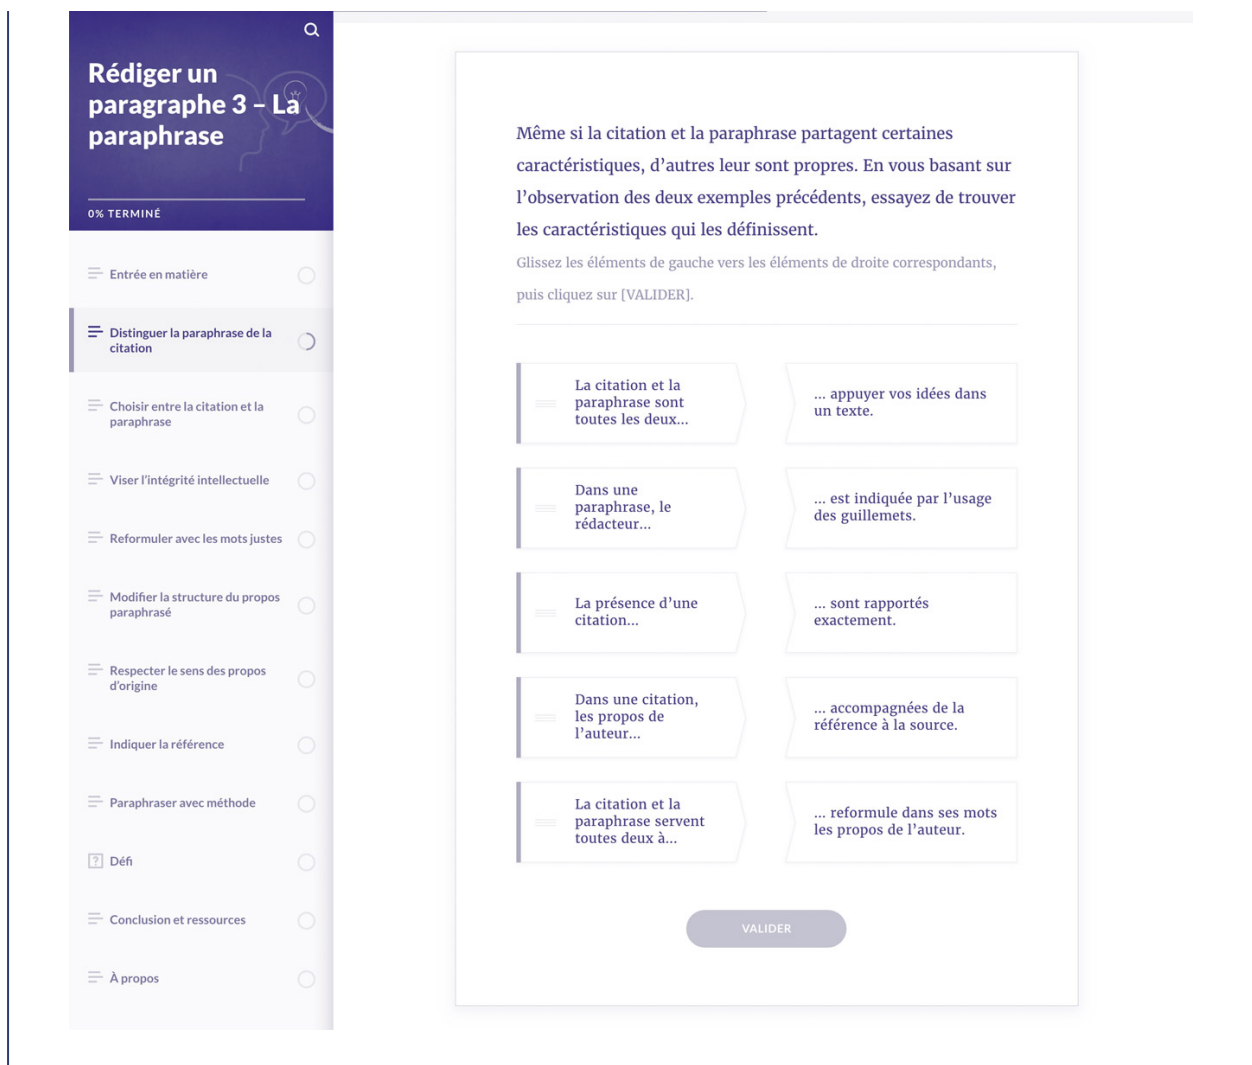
Rédiger un paragraphe 3 – La paraphrase

0% TERMINÉ

Entrée en matière

Distinguer la paraphrase de la citation

Choisir entre la citation et la paraphrase

Viser l'intégrité intellectuelle

Reformuler avec les mots justes

Modifier la structure du propos paraphrasé

Respecter le sens des propos d'origine

Indiquer la référence

Paraphraser avec méthode

Défi

Conclusion et ressources

À propos

Même si la citation et la paraphrase partagent certaines caractéristiques, d'autres leur sont propres. En vous basant sur l'observation des deux exemples précédents, essayez de trouver les caractéristiques qui les définissent.

Glissez les éléments de gauche vers les éléments de droite correspondants, puis cliquez sur [VALIDER].

La citation et la paraphrase sont toutes les deux...

... appuyer vos idées dans un texte.

Dans une paraphrase, le rédacteur...

... est indiquée par l'usage des guillemets.

La présence d'une citation...

... sont rapportés exactement.

Dans une citation, les propos de l'auteur...

... accompagnées de la référence à la source.

La citation et la paraphrase servent toutes deux à...

... reformule dans ses mots les propos de l'auteur.

VALIDER